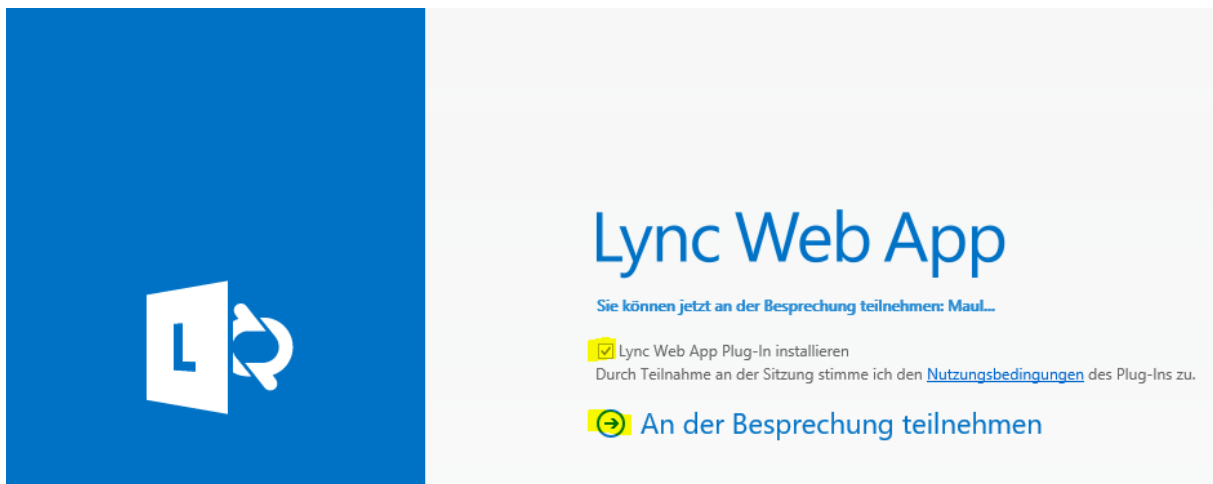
L

Lync Web App

Sie können jetzt an der Besprechung teilnehmen: Maul...

Lync Web App Plug-In installieren
Durch Teilnahme an der Sitzung stimme ich den Nutzungsbedingungen des Plug-Ins zu.

An der Besprechung teilnehmen